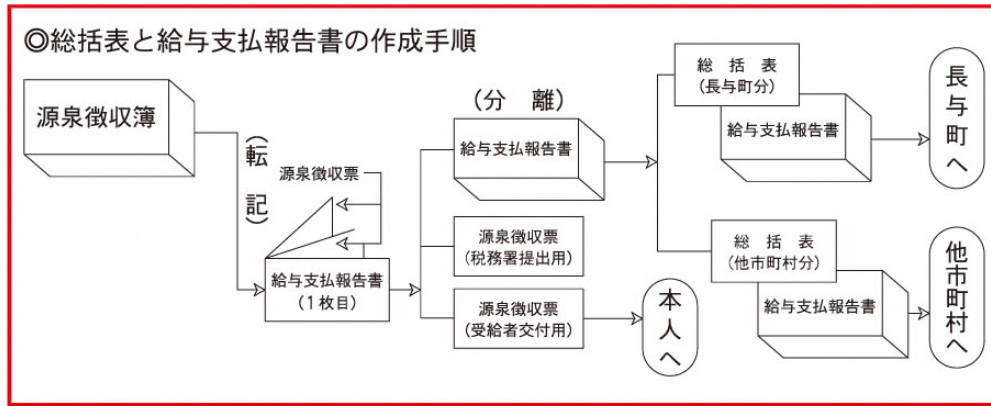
◎総括表と給与支払報告書の作成手順

源泉徴収簿

（転記）

源泉徴収票

給与支払報告書
（1枚目）

（分　離）

給与支払報告書

源泉徴収票
（税務署提出用）

源泉徴収票
（受給者交付用）

本人へ

総　括　表
（長与町分）

給与支払報告書

長与町へ

総　括　表
（他市町村分）

給与支払報告書

他市町村へ